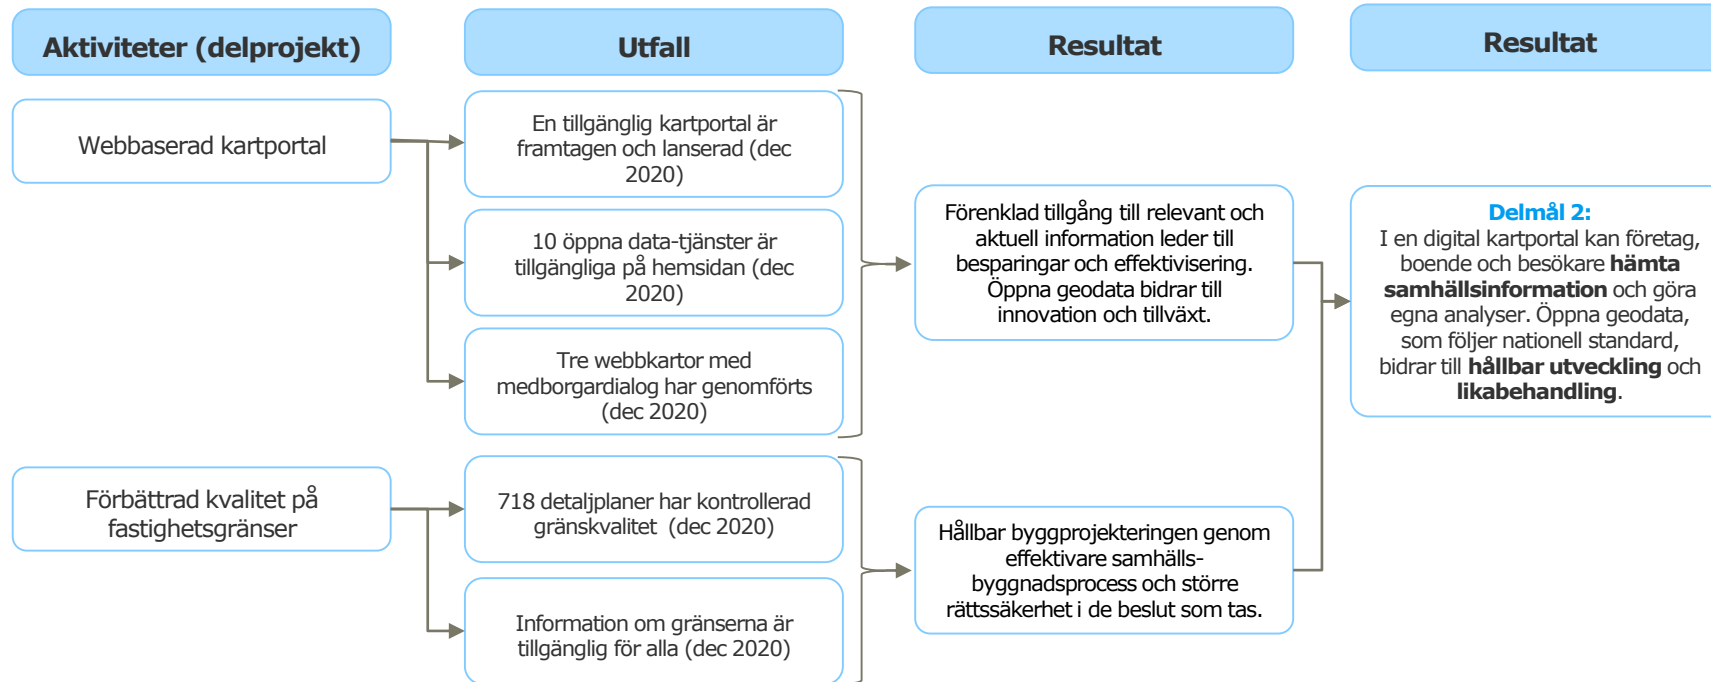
Aktiviteter (delprojekt)

Utfall

Resultat

Resultat

Webbaserad kartportal

En tillgänglig kartportal är framtagen och lanserad (dec 2020)

10 öppna data-tjänster är tillgängliga på hemsidan (dec 2020)

Tre webbkartor med medborgardialog har genomförts (dec 2020)

Förenklad tillgång till relevant och aktuell information leder till besparingar och effektivisering. Öppna geodata bidrar till innovation och tillväxt.

Delmål 2:
I en digital kartportal kan företag, boende och besökare **hämta samhällsinformation** och göra egna analyser. Öppna geodata, som följer nationell standard, bidrar till **hållbar utveckling** och **likabehandling**.

Förbättrad kvalitet på fastighetsgränser

718 detaljplaner har kontrollerad gränskvalitet (dec 2020)

Information om gränserna är tillgänglig för alla (dec 2020)

Hållbar byggprojekteringen genom effektivare samhälls-byggnadsprocess och större rättssäkerhet i de beslut som tas.